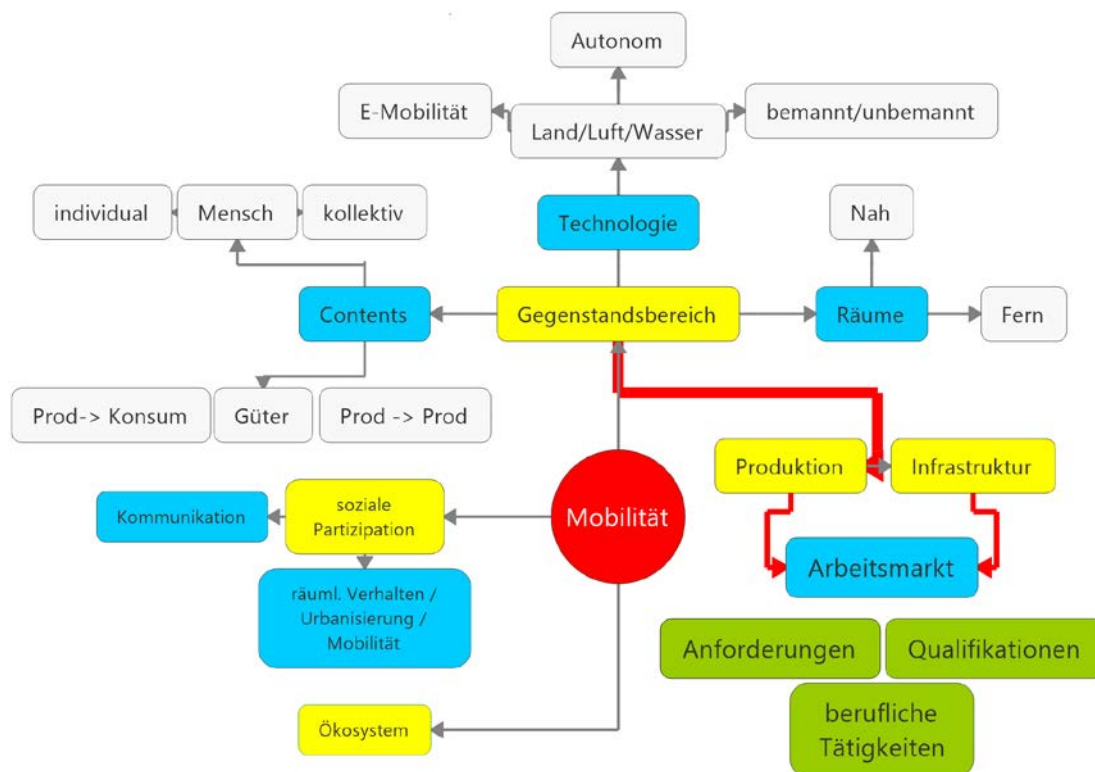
Autonom

E-Mobilität

Land/Luft/Wasser

bemannt/unbemannt

individual

Mensch

kollektiv

Technologie

Nah

Contents

Gegenstandsbereich

Räume

Fern

Prod-> Konsum

Güter

Prod -> Prod

Produktion

Infrastruktur

Kommunikation

soziale Partizipation

Mobilität

Arbeitsmarkt

räuml. Verhalten / Urbanisierung / Mobilität

Anforderungen

Qualifikationen

berufliche Tätigkeiten

Ökosystem